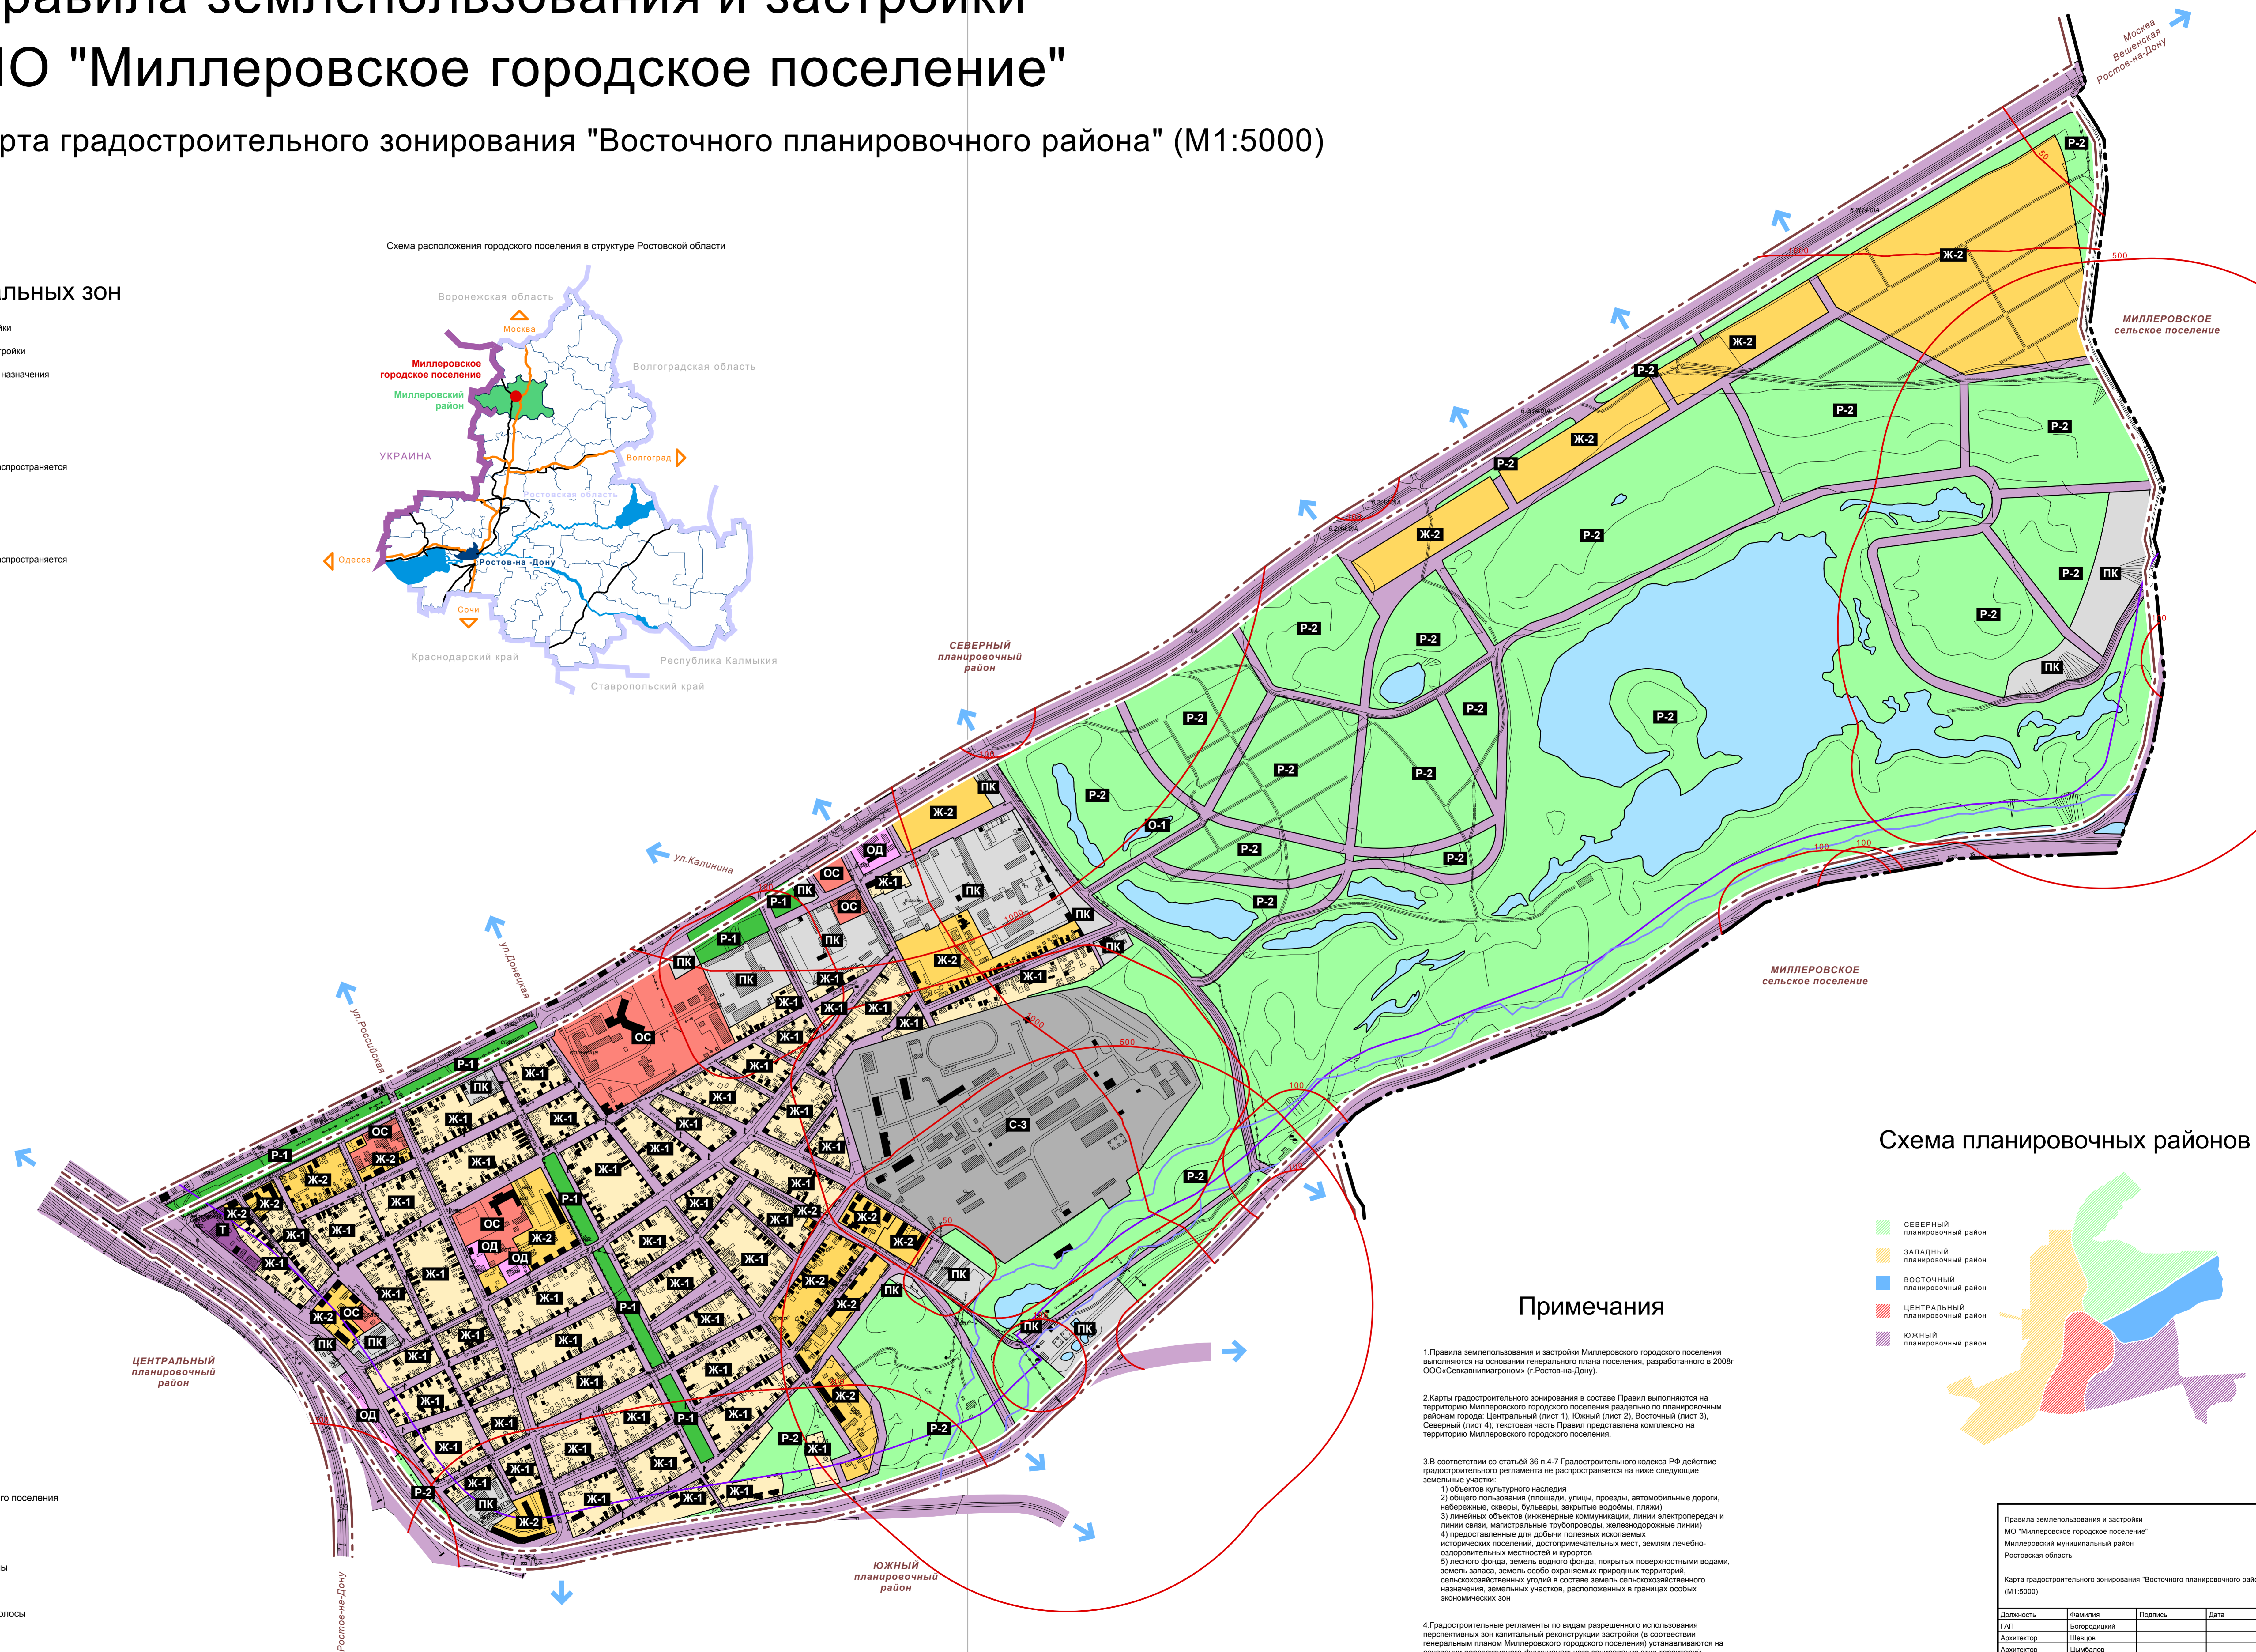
равила землепользования и застройки
МО "Миллеровское городское поселение"
рта градостроительного зонирования "Восточного планировочного района" (М1:5000)

Схема расположения городского поселения в структуре Ростовской области

Воронежская область
Москва
Миллеровское городское поселение
Миллеровский район
Волгоградская область
УКРАИНА
Волгоград
Ростовская область
Одесса
Ростов-на -Дону
Сочи
Краснодарский край
Республика Калмыкия
Ставропольский край

альных зон
ки
ройки
назначения
спространяется
спространяется
го поселения
ы
олосы

Москва
Вешенская
Ростов-на-Дону

МИЛЛЕРОВСКОЕ сельское поселение
СЕВЕРНЫЙ планировочный район
МИЛЛЕРОВСКОЕ сельское поселение
ЦЕНТРАЛЬНЫЙ планировочный район
ЮЖНЫЙ планировочный район

ул.Калинина
ул.Донецкая
ул.Российская
Ростов-на-Дону

Р-2 Ж-2 Р-2 Ж-2 Р-2 Ж-2 Р-2 Р-2 Ж-2 Р-2 Р-2 Р-2 ПК Р-2 ПК Р-2 Р-2 Р-2 Р-2 Р-2 Р-2 О-1 Р-2 Р-2 Р-2 ПК Ж-2 ОД ОС Ж-1 ПК ПК Р-1 ОС ПК ПК Р-1 ПК ПК Ж-2 Ж-1 ПК Ж-1 Ж-1 Ж-1 Ж-1 ОС С-3 Р-1 ПК Р-2 ОС Ж-2 Р-1 Ж-2 Ж-2 Т Ж-1 ОС ОД ОД Ж-2 Ж-2 ОС ПК ПК ОД Р-2 ПК Ж-2 Р-2 Ж-1 Р-1 ПК ПК ПК

1000 500 100 50

Схема планировочных районов
СЕВЕРНЫЙ планировочный район
ЗАПАДНЫЙ планировочный район
ВОСТОЧНЫЙ планировочный район
ЦЕНТРАЛЬНЫЙ планировочный район
ЮЖНЫЙ планировочный район

Примечания

1.Правила землепользования и застройки Миллеровского городского поселения выполняются на основании генерального плана поселения, разработанного в 2008г ООО«Севкавнипиагроном» (г.Ростов-на-Дону).

2.Карты градостроительного зонирования в составе Правил выполняются на территорию Миллеровского городского поселения раздельно по планировочным районам города: Центральный (лист 1), Южный (лист 2), Восточный (лист 3), Северный (лист 4); текстовая часть Правил представлена комплексно на территорию Миллеровского городского поселения.

3.В соответствии со статьёй 36 п.4-7 Градостроительного кодекса РФ действие градостроительного регламента не распространяется на ниже следующие земельные участки:
1) объектов культурного наследия
2) общего пользования (площади, улицы, проезды, автомобильные дороги, набережные, скверы, бульвары, закрытые водоёмы, пляжи)
3) линейных объектов (инженерные коммуникации, линии электропередач и линии связи, магистральные трубопроводы, железнодорожные линии)
4) предоставленные для добычи полезных ископаемых исторических поселений, достопримечательных мест, землям лечебно-оздоровительных местностей и курортов
5) лесного фонда, земель водного фонда, покрытых поверхностными водами, земель запаса, земель особо охраняемых природных территорий, сельскохозяйственных угодий в составе земель сельскохозяйственного назначения, земельных участков, расположенных в границах особых экономических зон

4.Градостроительные регламенты по видам разрешенного использования перспективных зон капитальной реконструкции застройки (в соответствии генеральным планом Миллеровского городского поселения) устанавливаются на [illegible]

Правила землепользования и застройки
МО "Миллеровское городское поселение"
Миллеровский муниципальный район
Ростовская область
Карта градостроительного зонирования "Восточного планировочного рай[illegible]
(М1:5000)

| Должность | Фамилия | Подпись | Дата |
|---|---|---|---|
| ГАП | Богородицкий | | |
| Архитектор | Шевцов | | |
| Архитектор | Цымбалов | | |